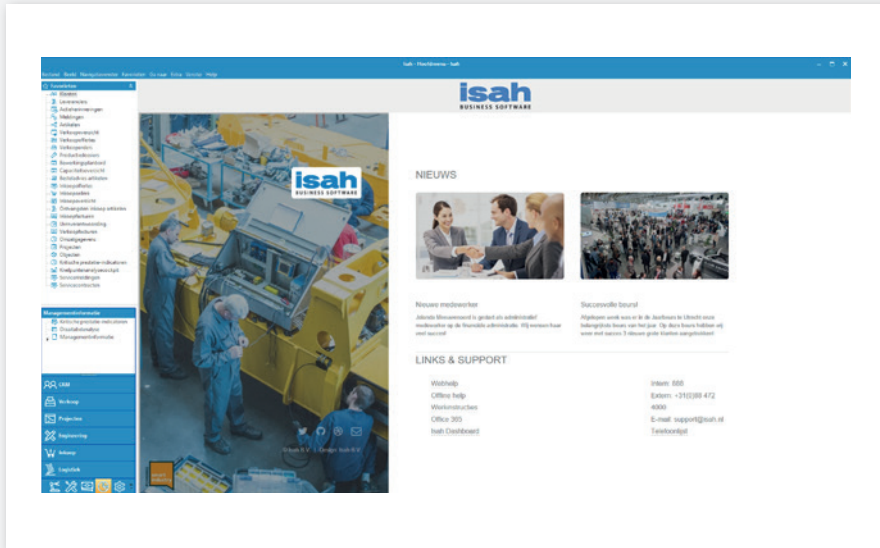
Isah - Flexible - Isah

Bestand Beeld Managementinformatie Aanmaken Ga naar Extra Venster Help

Favorieten

Klanten
Leveranciers
Aanbiedingen
Meldingen
Artikelen
Verkoopoverzicht
Verkooporders
Productieorders
Capaciteitsoverzicht
Inkooporders
Inkoopoverzicht
Verkoopfacturen
Projecten
Objecten
Servicecontracten

Managementinformatie

CRM
Verkoop
Projecten
Engineering
Inkoop
Logistiek

isah BUSINESS SOFTWARE

isah BUSINESS SOFTWARE

NIEUWS

Nieuwe medewerker
Jolanda Meeuwesen is gestart als administratief medewerker op de financiële administratie. Wij wensen haar veel succes!

Succesvolle beurs!
Afgelopen week was er in de Jaarbeurs in Utrecht onze belangrijkste beurs van het jaar. Op deze beurs hebben wij weer met succes 3 nieuwe grote klanten aangetrokken!

LINKS & SUPPORT

| | |
|---|---|
| Webhelp | Intern: 888 |
| Offline help | Extern: +31(0)88 472 |
| Werkinstructies | 4000 |
| Office 365 | E-mail: support@isah.nl |
| Isah Dashboard | Teleconfpt |

© Isah B.V. | Design Isah B.V.